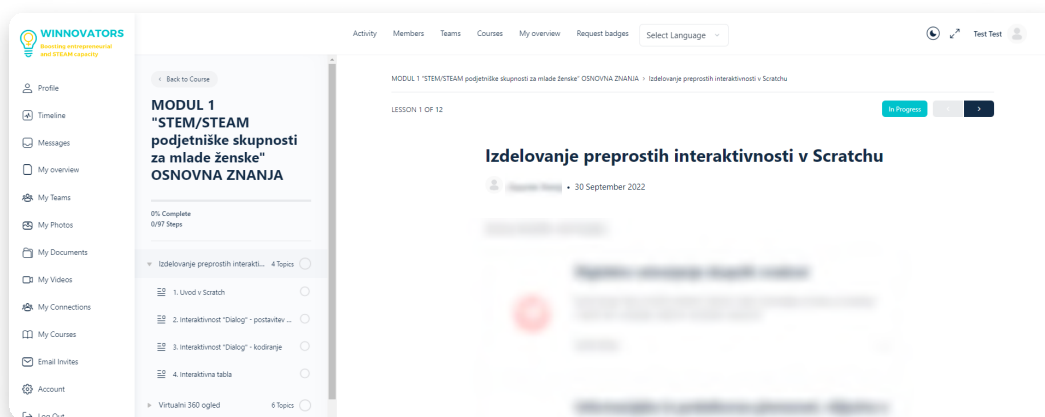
WINNOVATORS
Boosting entrepreneurial and STEAM capacity

Activity Members Teams Courses My overview Request badges Select Language

Test Test

Profile
Timeline
Messages
My overview
My Teams
My Photos
My Documents
My Videos
My Connections
My Courses
Email Invites
Account
Log Out

< Back to Course

MODUL 1 "STEM/STEAM podjetniške skupnosti za mlade ženske" OSNOVNA ZNANJA

0% Complete
0/97 Steps

Izdelovanje preprostih interakti... 4 Topics
1. Uvod v Scratch
2. Interaktivnost "Dialog" - postavitev ...
3. Interaktivnost "Dialog" - kodiranje
4. Interaktivna tabla
Virtualni 360 ogled 6 Topics

MODUL 1 "STEM/STEAM podjetniške skupnosti za mlade ženske" OSNOVNA ZNANJA > Izdelovanje preprostih interaktivnosti v Scratchu

LESSON 1 OF 12

In Progress

Izdelovanje preprostih interaktivnosti v Scratchu

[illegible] • 30 September 2022

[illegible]